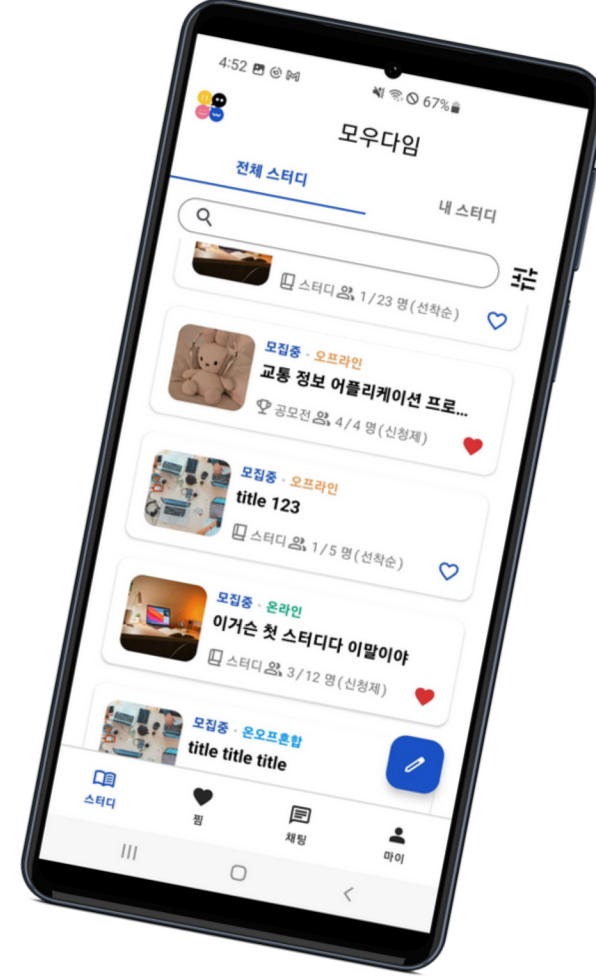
4:52

67%

모우다임

전체 스터디

내 스터디

스터디 1/23 명(선착순)

모집중 · 오프라인

교통 정보 어플리케이션 프로...

공모전 4/4 명(신청제)

모집중 · 오프라인

title 123

스터디 1/5 명(선착순)

모집중 · 온라인

이거슨 첫 스터디다 이말이야

스터디 3/12 명(신청제)

모집중 · 온오프혼합

title title title

스터디

찜

채팅

마이